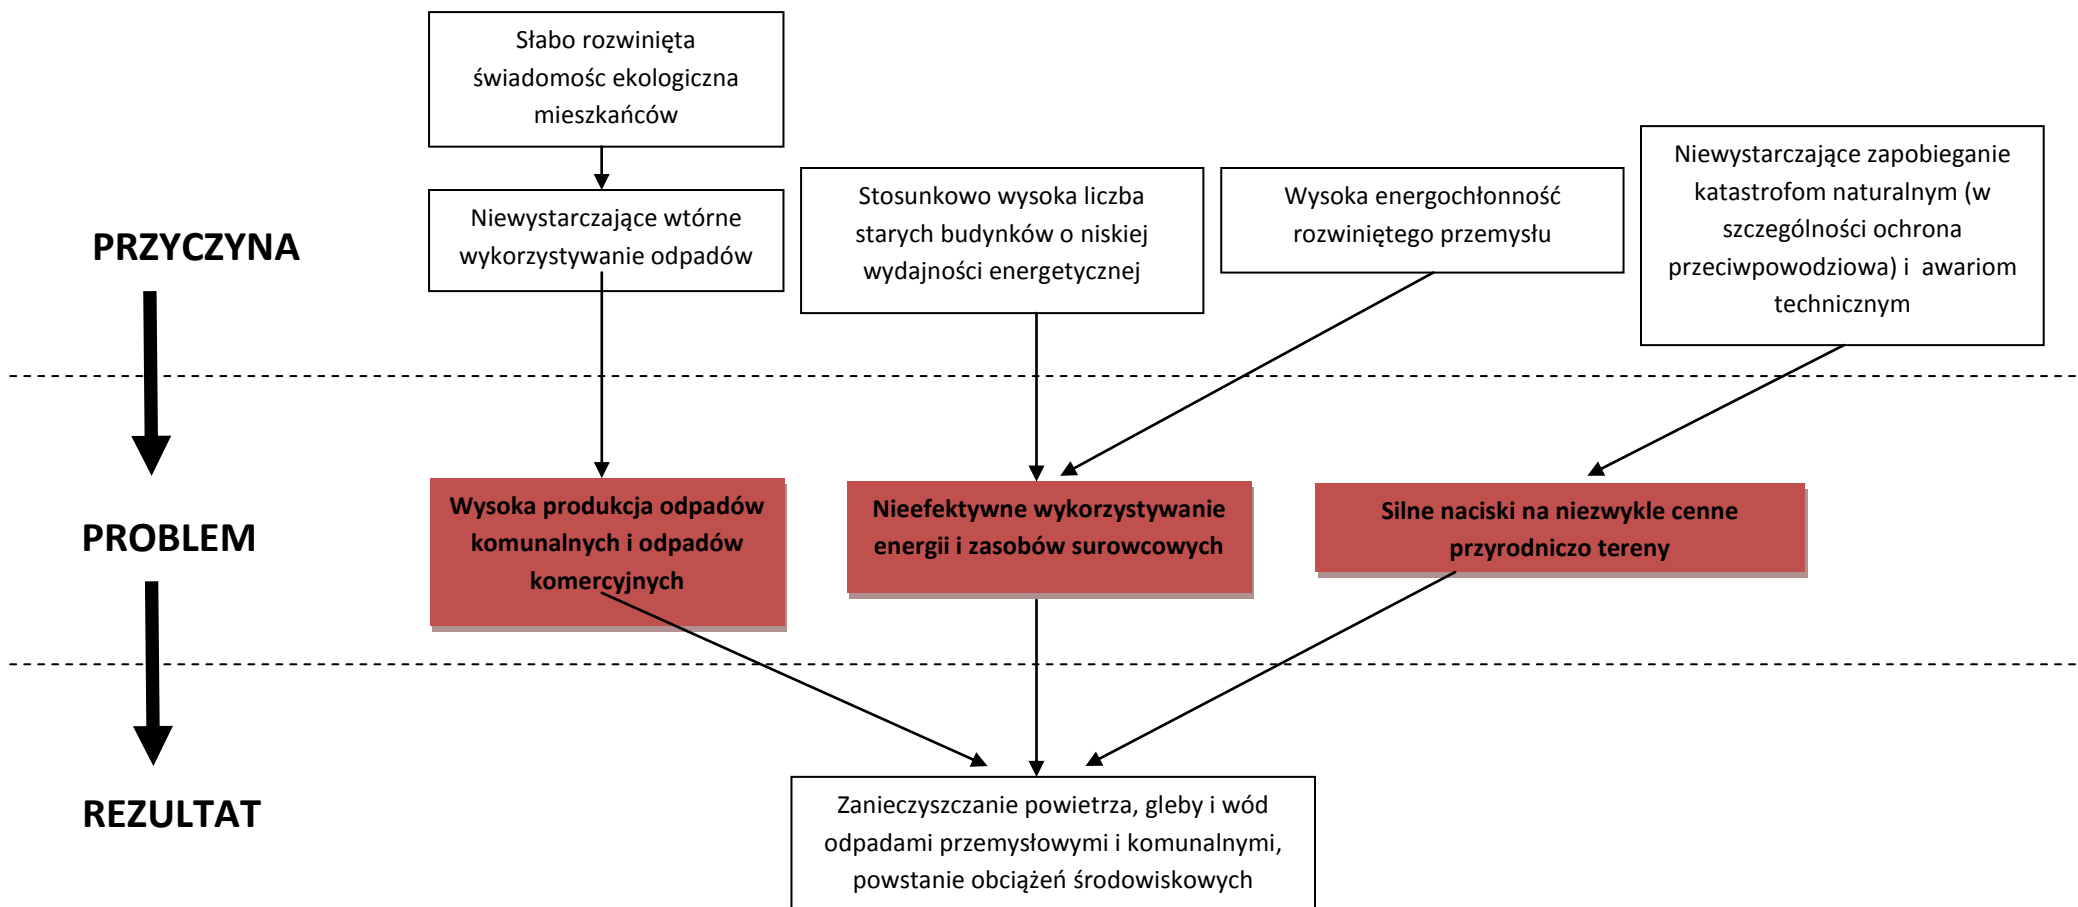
Słabo rozwinięta świadomosc ekologiczna mieszkańców

Niewystarczające wtórne wykorzystywanie odpadów

Stosunkowo wysoka liczba starych budynków o niskiej wydajności energetycznej

Wysoka energochłonność rozwiniętego przemysłu

Niewystarczające zapobieganie katastrofom naturalnym (w szczególności ochrona przeciwpowodziowa) i awariom technicznym

PRZYCZYNA

PROBLEM

Wysoka produkcja odpadów komunalnych i odpadów komercyjnych

Nieefektywne wykorzystywanie energii i zasobów surowcowych

Silne naciski na niezwykle cenne przyrodniczo tereny

REZULTAT

Zanieczyszczanie powietrza, gleby i wód odpadami przemysłowymi i komunalnymi, powstanie obciążeń środowiskowych